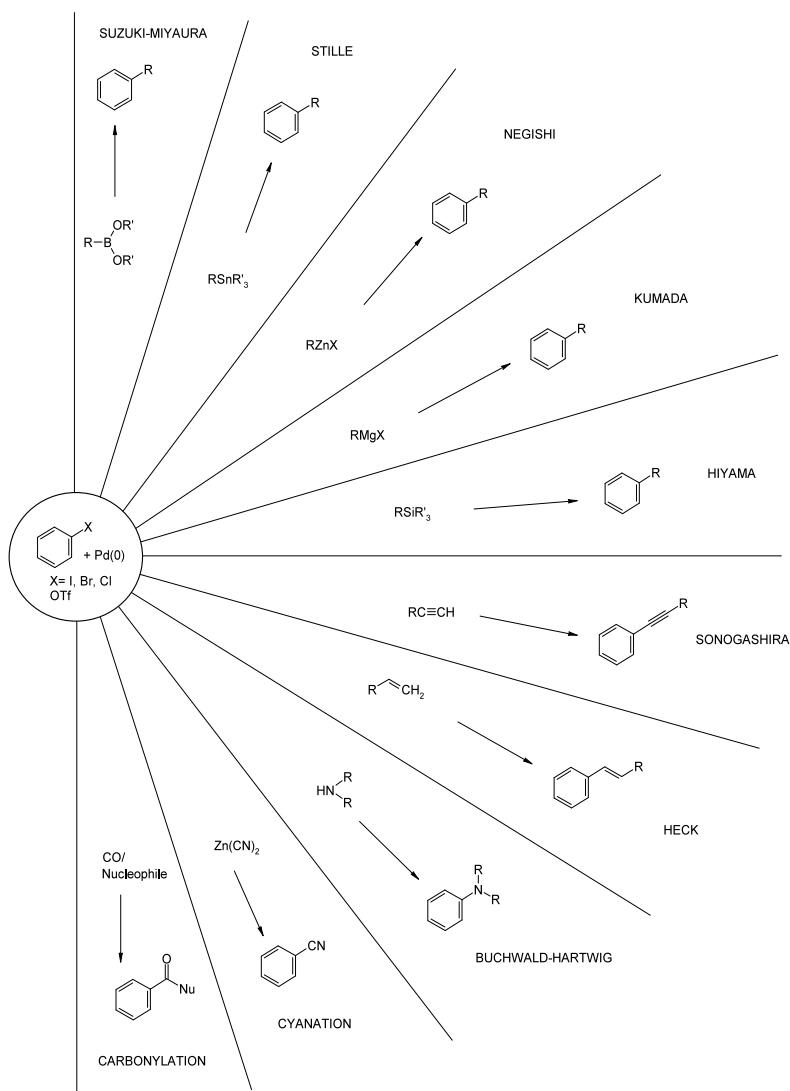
SUZUKI-MIYAURA

R

R–B(OR')(OR')

STILLE

R

RSnR'$_3$

NEGISHI

R

RZnX

KUMADA

R

RMgX

HIYAMA

R

RSiR'$_3$

X

+ Pd(0)

X= I, Br, Cl OTf

RC≡CH

R

SONOGASHIRA

R CH$_2$

R

HECK

HN R R

R N R

BUCHWALD-HARTWIG

Zn(CN)$_2$

CN

CYANATION

CO/ Nucleophile

O

Nu

CARBONYLATION